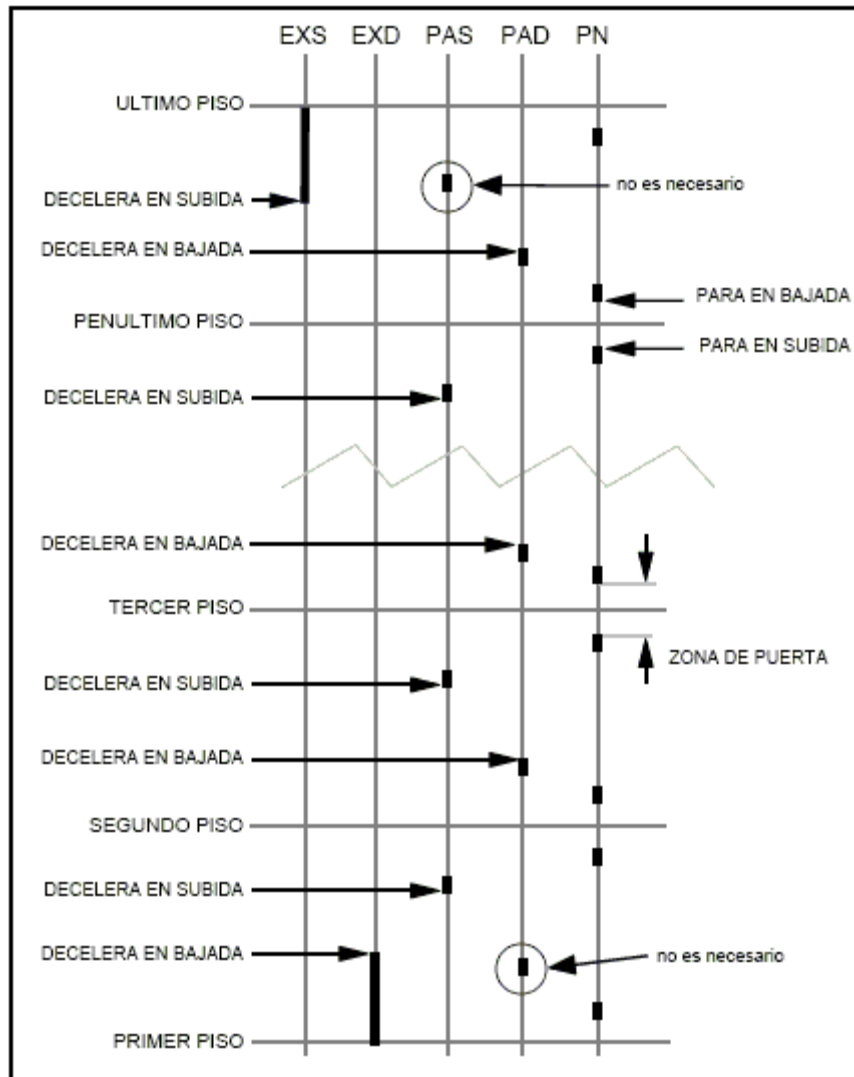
EXS EXD PAS PAD PN

ULTIMO PISO

DECELERA EN SUBIDA

no es necesario

DECELERA EN BAJADA

PARA EN BAJADA

PENULTIMO PISO

PARA EN SUBIDA

DECELERA EN SUBIDA

DECELERA EN BAJADA

TERCER PISO

ZONA DE PUERTA

DECELERA EN SUBIDA

DECELERA EN BAJADA

SEGUNDO PISO

DECELERA EN SUBIDA

DECELERA EN BAJADA

no es necesario

PRIMER PISO